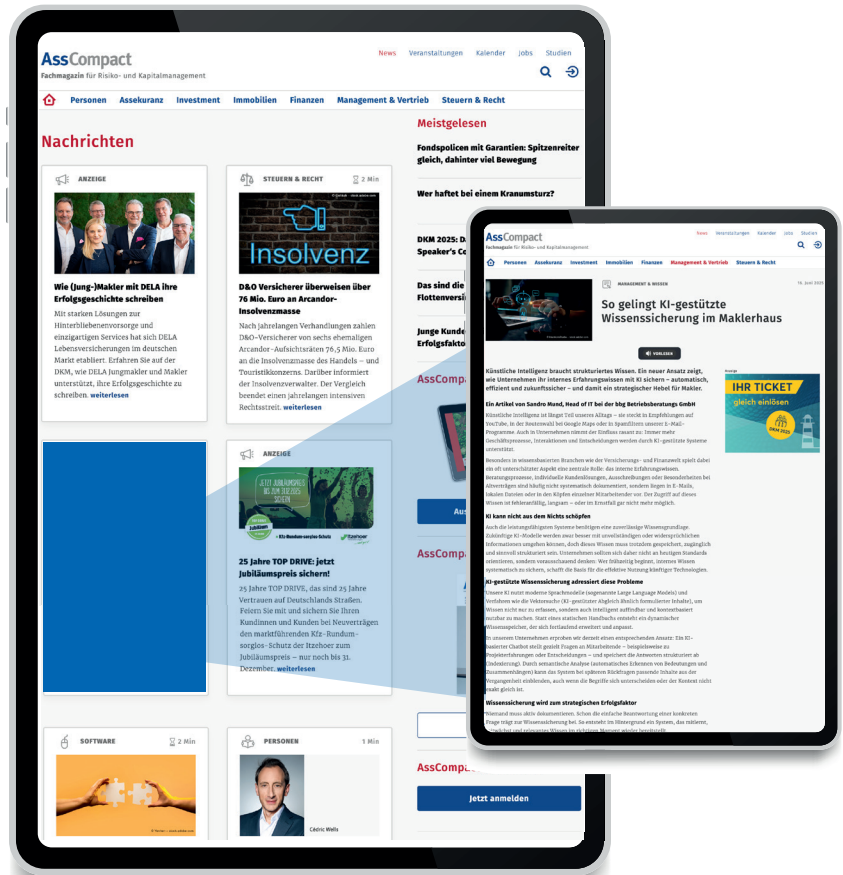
AssCompact
Fachmagazin für Risiko- und Kapitalmanagement

News Veranstaltungen Kalender Jobs Studien

Personen Assekuranz Investment Immobilien Finanzen Management & Vertrieb Steuern & Recht

Nachrichten

ANZEIGE

Wie (Jung-)Makler mit DELA ihre Erfolgsgeschichte schreiben

Mit starken Lösungen zur Hinterbliebenenvorsorge und einzigartigen Services hat sich DELA Lebensversicherungen im deutschen Markt etabliert. Erfahren Sie auf der DKM, wie DELA Jungmakler und Makler unterstützt, ihre Erfolgsgeschichte zu schreiben. weiterlesen

STEUERN & RECHT 2 Min

Insolvenz

D&O Versicherer überweisen über 76 Mio. Euro an Arcandor-Insolvenzmasse

Nach jahrelangen Verhandlungen zahlen D&O-Versicherer von sechs ehemaligen Arcandor-Aufsichtsräten 76,5 Mio. Euro an die Insolvenzmasse des Handels- und Touristikkonzerns. Darüber informiert der Insolvenzverwalter. Der Vergleich beendet einen jahrelangen intensiven Rechtsstreit. weiterlesen

ANZEIGE

25 Jahre TOP DRIVE: jetzt Jubiläumspreis sichern!

25 Jahre TOP DRIVE, das sind 25 Jahre Vertrauen auf Deutschlands Straßen. Feiern Sie mit und sichern Sie Ihren Kundinnen und Kunden bei Neuverträgen den marktführenden Kfz-Rundum-sorglos-Schutz der Itzehoer zum Jubiläumspreis – nur noch bis 31. Dezember. weiterlesen

SOFTWARE 2 Min

PERSONEN 1 Min

Cédric Wells

Meistgelesen

Fondspolicen mit Garantien: Spitzenreiter gleich, dahinter viel Bewegung

Wer haftet bei einem Kranumsturz?

DKM 2025: D
Speaker's C

Das sind die
Flottenversi

Junge Kunde
Erfolgsfakto

AssCompact

AssCompact

AssCompact

Jetzt anmelden

AssCompact
Fachmagazin für Risiko- und Kapitalmanagement

News Veranstaltungen Kalender Jobs Studien

Personen Assekuranz Investment Immobilien Finanzen Management & Vertrieb Steuern & Recht

MANAGEMENT & WISSEN

16. Juni 2025

So gelingt KI-gestützte Wissenssicherung im Maklerhaus

VORLESEN

Künstliche Intelligenz braucht strukturiertes Wissen. Ein neuer Ansatz zeigt, wie Unternehmen ihr internes Erfahrungswissen mit KI sichern – automatisch, effizient und zukunftssicher – und damit ein strategischer Hebel für Makler.

Ein Artikel von Sandro Mund, Head of IT bei der bbg Betriebsberatungs GmbH

Künstliche Intelligenz ist längst Teil unseres Alltags – sie steckt in Empfehlungen auf YouTube, in der Routenwahl bei Google Maps oder in Spamfiltern unserer E-Mail-Programme. Auch in Unternehmen nimmt der Einfluss rasant zu: Immer mehr Geschäftsprozesse, Interaktionen und Entscheidungen werden durch KI-gestützte Systeme unterstützt.

Besonders in wissensbasierten Branchen wie der Versicherungs- und Finanzwelt spielt dabei ein oft unterschätzter Aspekt eine zentrale Rolle: das interne Erfahrungswissen. Beratungsprozesse, individuelle Kundenlösungen, Ausschreibungen oder Besonderheiten bei Altverträgen sind häufig nicht systematisch dokumentiert, sondern liegen in E-Mails, lokalen Dateien oder in den Köpfen einzelner Mitarbeitender vor. Der Zugriff auf dieses Wissen ist fehleranfällig, langsam – oder im Ernstfall gar nicht mehr möglich.

KI kann nicht aus dem Nichts schöpfen

Auch die leistungsfähigsten Systeme benötigen eine zuverlässige Wissensgrundlage. Zuküntige KI-Modelle werden zwar besser mit unvollständigen oder widersprüchlichen Informationen umgehen können, doch dieses Wissen muss trotzdem gespeichert, zugänglich und sinnvoll strukturiert sein. Unternehmen sollten sich daher nicht an heutigen Standards orientieren, sondern vorausschauend denken: Wer frühzeitig beginnt, internes Wissen systematisch zu sichern, schafft die Basis für die effektive Nutzung künftiger Technologien.

KI-gestützte Wissenssicherung adressiert diese Probleme

Unsere KI nutzt moderne Sprachmodelle (sogenannte Large Language Models) und Verfahren wie die Vektorsuche (KI-gestützter Abgleich ähnlich formulierter Inhalte), um Wissen nicht nur zu erfassen, sondern auch intelligent auffindbar und kontextbasiert nutzbar zu machen. Statt eines statischen Handbuchs entsteht ein dynamischer Wissensspeicher, der sich fortlaufend erweitert und anpasst.

In unserem Unternehmen erproben wir derzeit einen entsprechenden Ansatz: Ein KI-basierter Chatbot stellt gezielt Fragen an Mitarbeitende – beispielsweise zu Projekterfahrungen oder Entscheidungen – und speichert die Antworten strukturiert ab (Indexierung). Durch semantische Analyse (automatisches Erkennen von Bedeutungen und Zusammenhängen) kann das System bei späteren Rückfragen passende Inhalte aus der Vergangenheit einblenden, auch wenn die Begriffe sich unterscheiden oder der Kontext nicht mehr gleich ist.

Wissenssicherung wird zum strategischen Erfolgsfaktor

Niemand muss aktiv dokumentieren. Schon die einfache Beantwortung einer konkreten Frage trägt zur Wissenssicherung bei. So entsteht im Hintergrund ein System, das mitlernt, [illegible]

Anzeige
IHR TICKET
gleich einlösen
DKM 2025